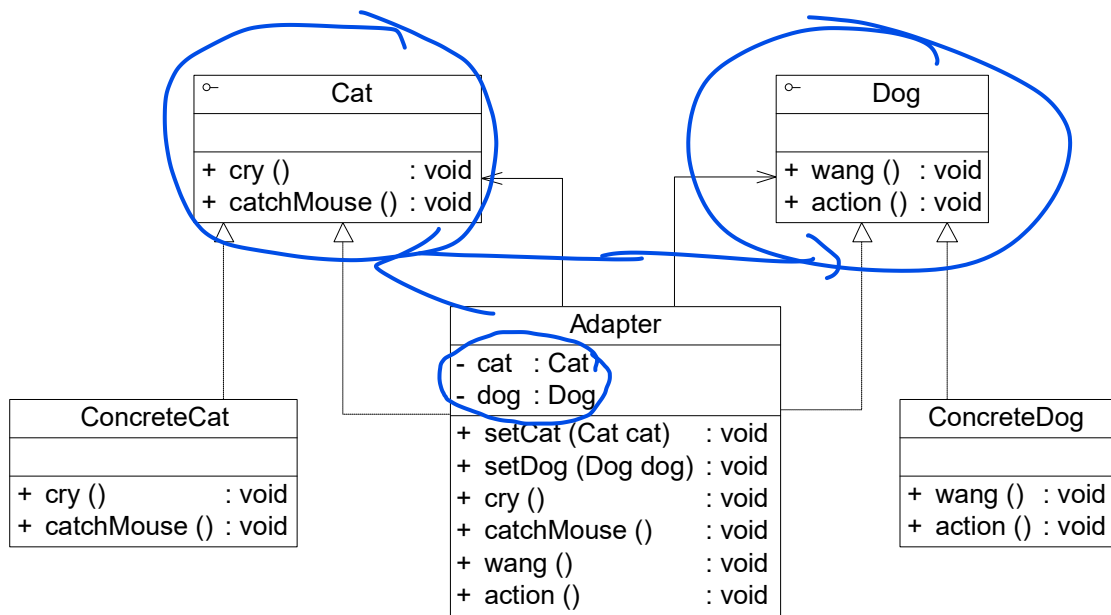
Cat

+ cry () : void
+ catchMouse () : void

Dog

+ wang () : void
+ action () : void

Adapter

- cat : Cat
- dog : Dog

+ setCat (Cat cat) : void
+ setDog (Dog dog) : void
+ cry () : void
+ catchMouse () : void
+ wang () : void
+ action () : void

ConcreteCat

+ cry () : void
+ catchMouse () : void

ConcreteDog

+ wang () : void
+ action () : void